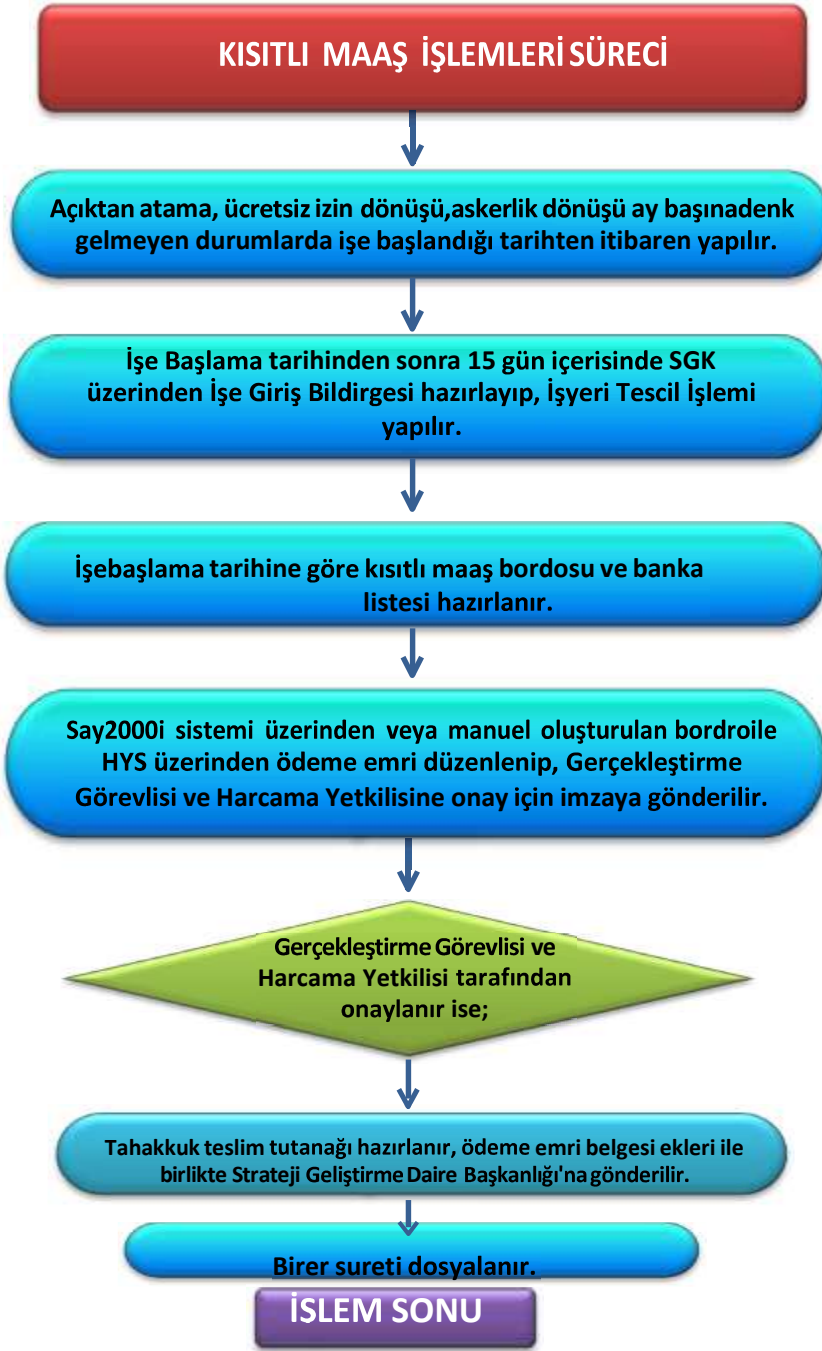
KISITLI MAAŞ İŞLEMLERİ SÜRECİ

Açıktan atama, ücretsiz izin dönüşü,askerlik dönüşü ay başınadenk gelmeyen durumlarda işe başlandığı tarihten itibaren yapılır.

İşe Başlama tarihinden sonra 15 gün içerisinde SGK üzerinden İşe Giriş Bildirgesi hazırlayıp, İşyeri Tescil İşlemi yapılır.

İşebaşlama tarihine göre kısıtlı maaş bordosu ve banka listesi hazırlanır.

Say2000i sistemi üzerinden veya manuel oluşturulan bordroile HYS üzerinden ödeme emri düzenlenip, Gerçekleştirme Görevlisi ve Harcama Yetkilisine onay için imzaya gönderilir.

Gerçekleştirme Görevlisi ve Harcama Yetkilisi tarafından onaylanır ise;

Tahakkuk teslim tutanağı hazırlanır, ödeme emri belgesi ekleri ile birlikte Strateji Geliştirme Daire Başkanlığı'na gönderilir.

Birer sureti dosyalanır.

İSLEM SONU